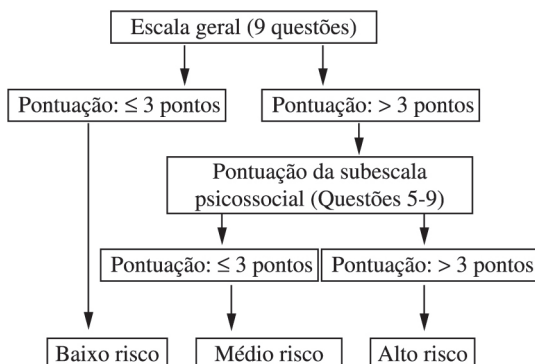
Escala geral (9 questões)

Pontuação: $\leq$ 3 pontos

Pontuação: > 3 pontos

Pontuação da subescala psicossocial (Questões 5-9)

Pontuação: $\leq$ 3 pontos

Pontuação: > 3 pontos

Baixo risco

Médio risco

Alto risco